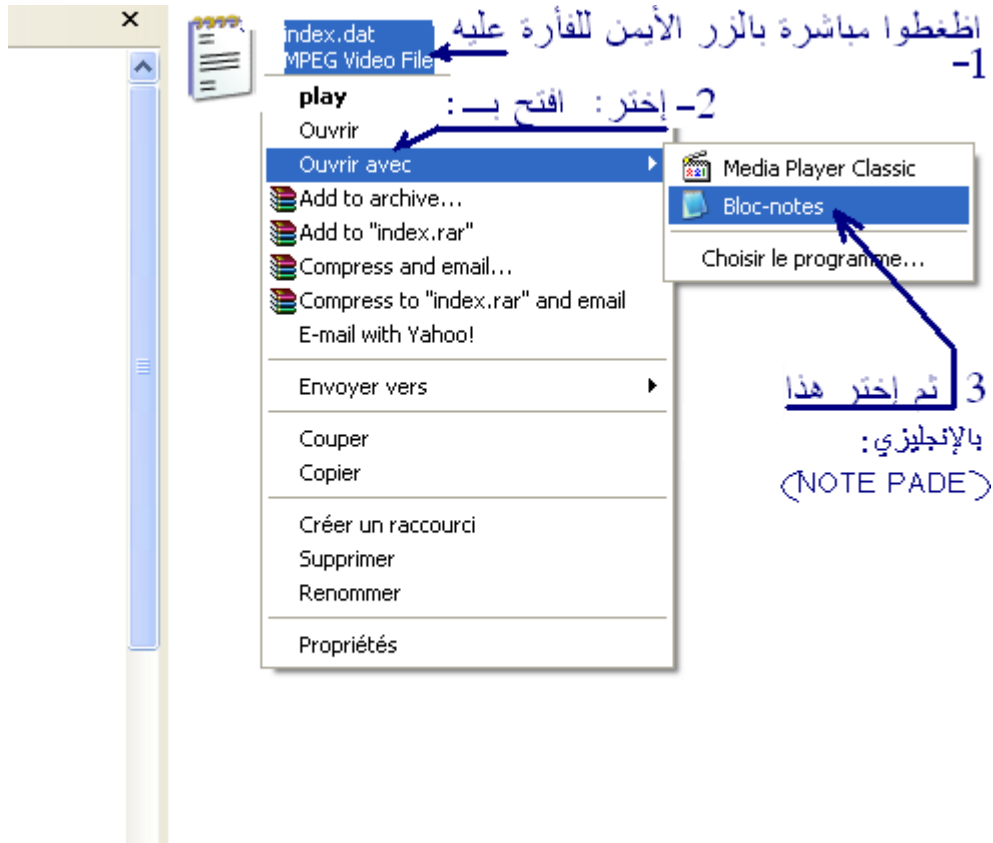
×

index.dat
MPEG Video File

اظغطوا مباشرة بالزر الأيمن للفأرة عليه
-1

play
Ouvrir
Ouvrir avec
Add to archive...
Add to "index.rar"
Compress and email...
Compress to "index.rar" and email
E-mail with Yahoo!
Envoyer vers
Couper
Copier
Créer un raccourci
Supprimer
Renommer
Propriétés

2- إختر : افتح بـــ :

Media Player Classic
Bloc-notes
Choisir le programme...

3 ثم إختر هذا
بالإنجليزي :
(NOTE PADE)